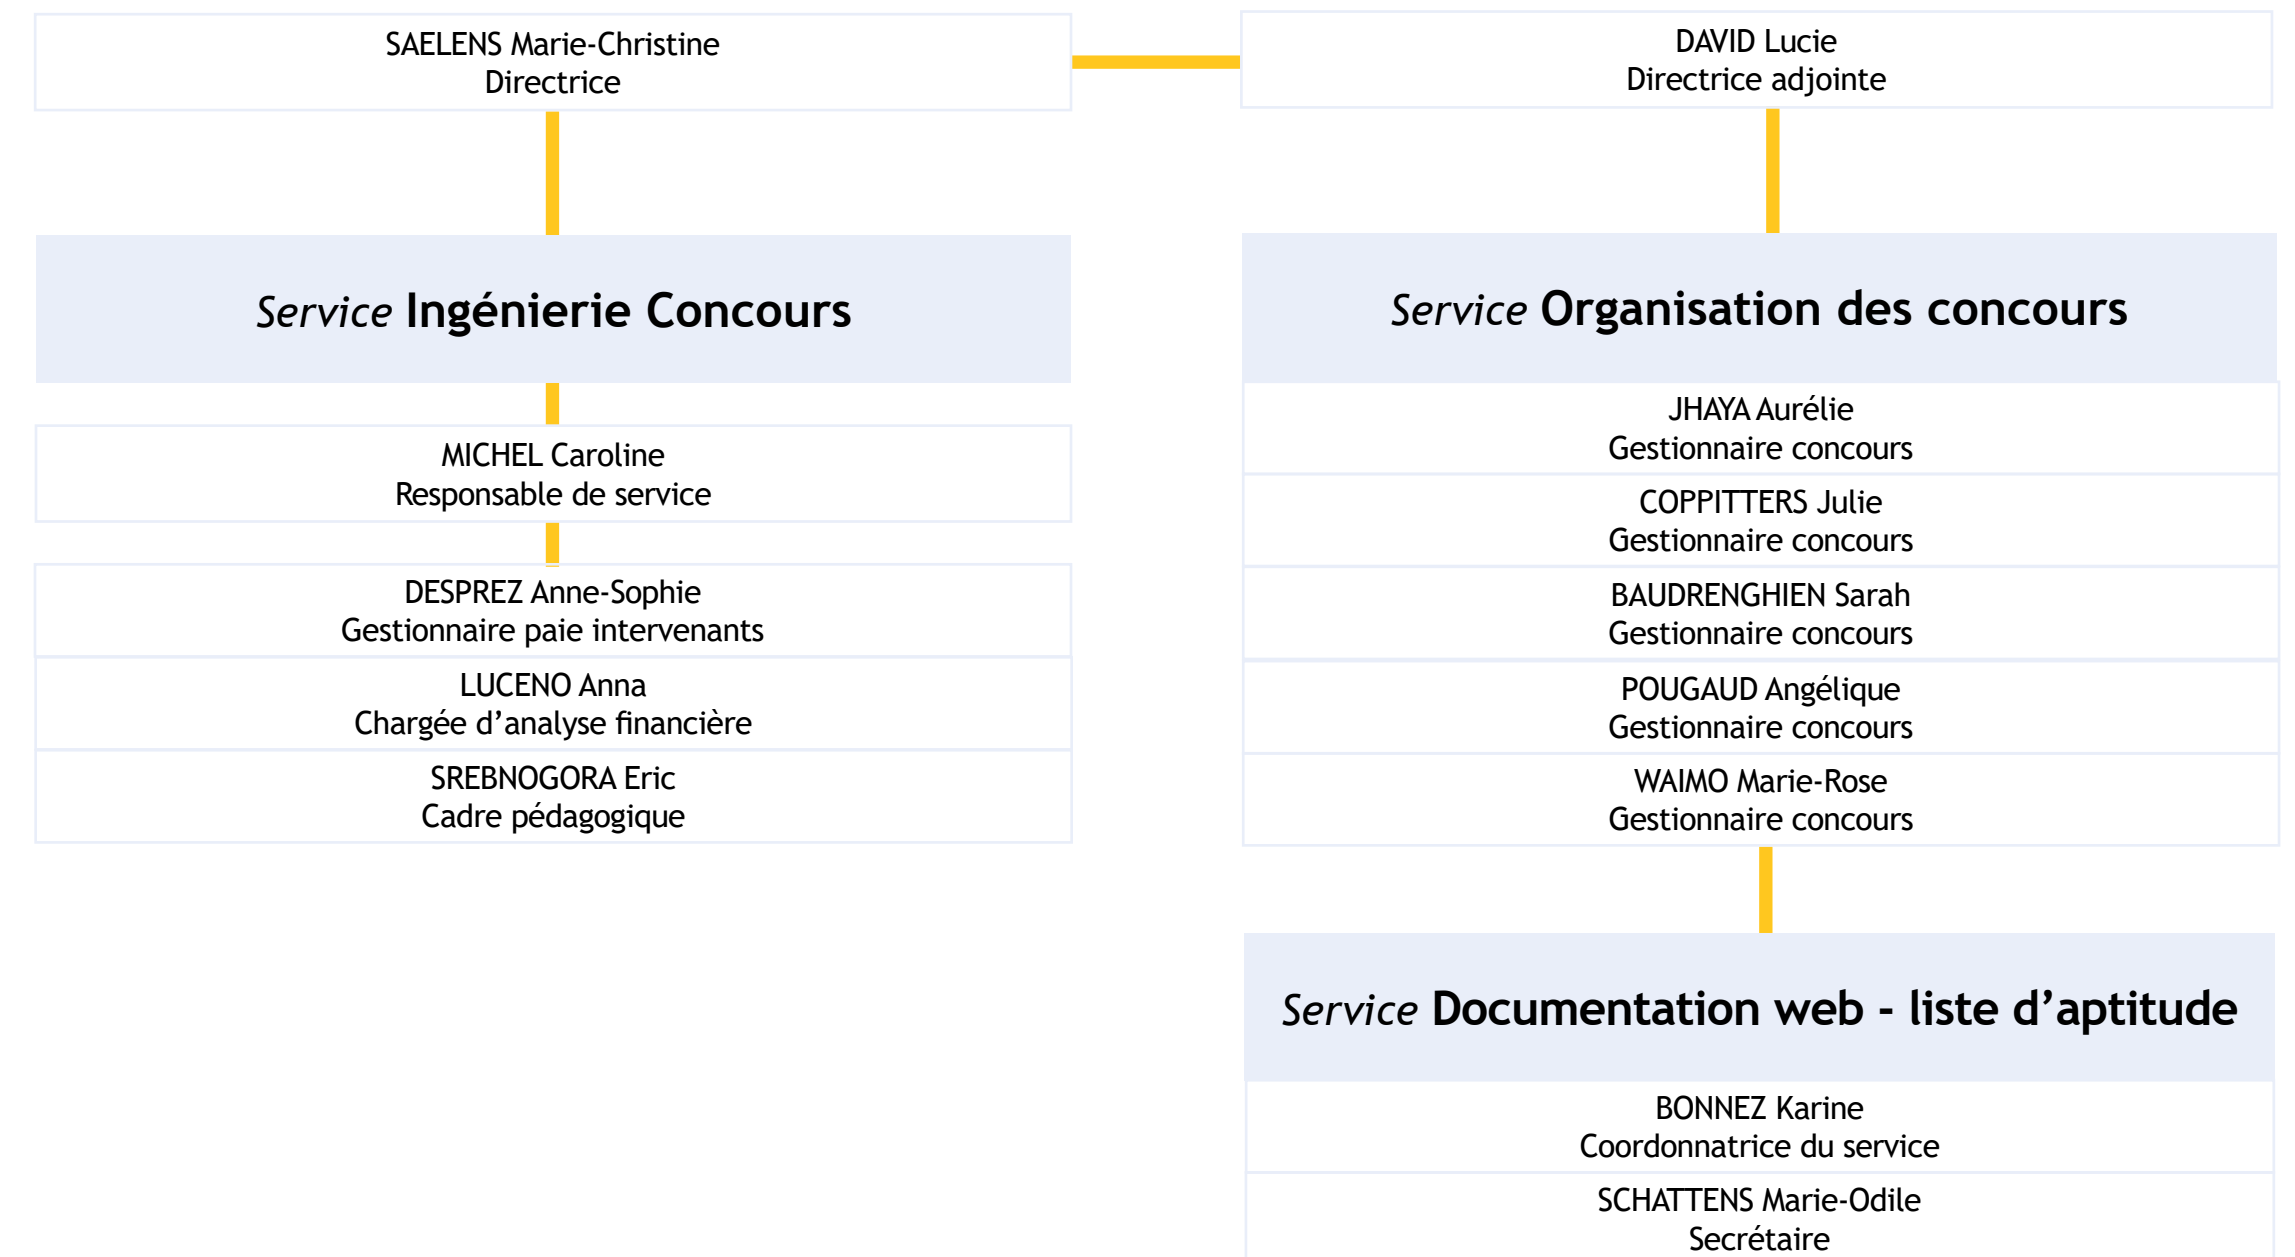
SAELENS Marie-Christine
Directrice

Service Ingénierie Concours

MICHEL Caroline
Responsable de service

DESPREZ Anne-Sophie
Gestionnaire paie intervenants

LUCENO Anna
Chargée d’analyse financière

SREBNOGORA Eric
Cadre pédagogique

DAVID Lucie
Directrice adjointe

Service Organisation des concours

JHAYA Aurélie
Gestionnaire concours

COPPITTERS Julie
Gestionnaire concours

BAUDRENGHIEN Sarah
Gestionnaire concours

POUGAUD Angélique
Gestionnaire concours

WAIMO Marie-Rose
Gestionnaire concours

Service Documentation web - liste d’aptitude

BONNEZ Karine
Coordonnatrice du service

SCHATTENS Marie-Odile
Secrétaire